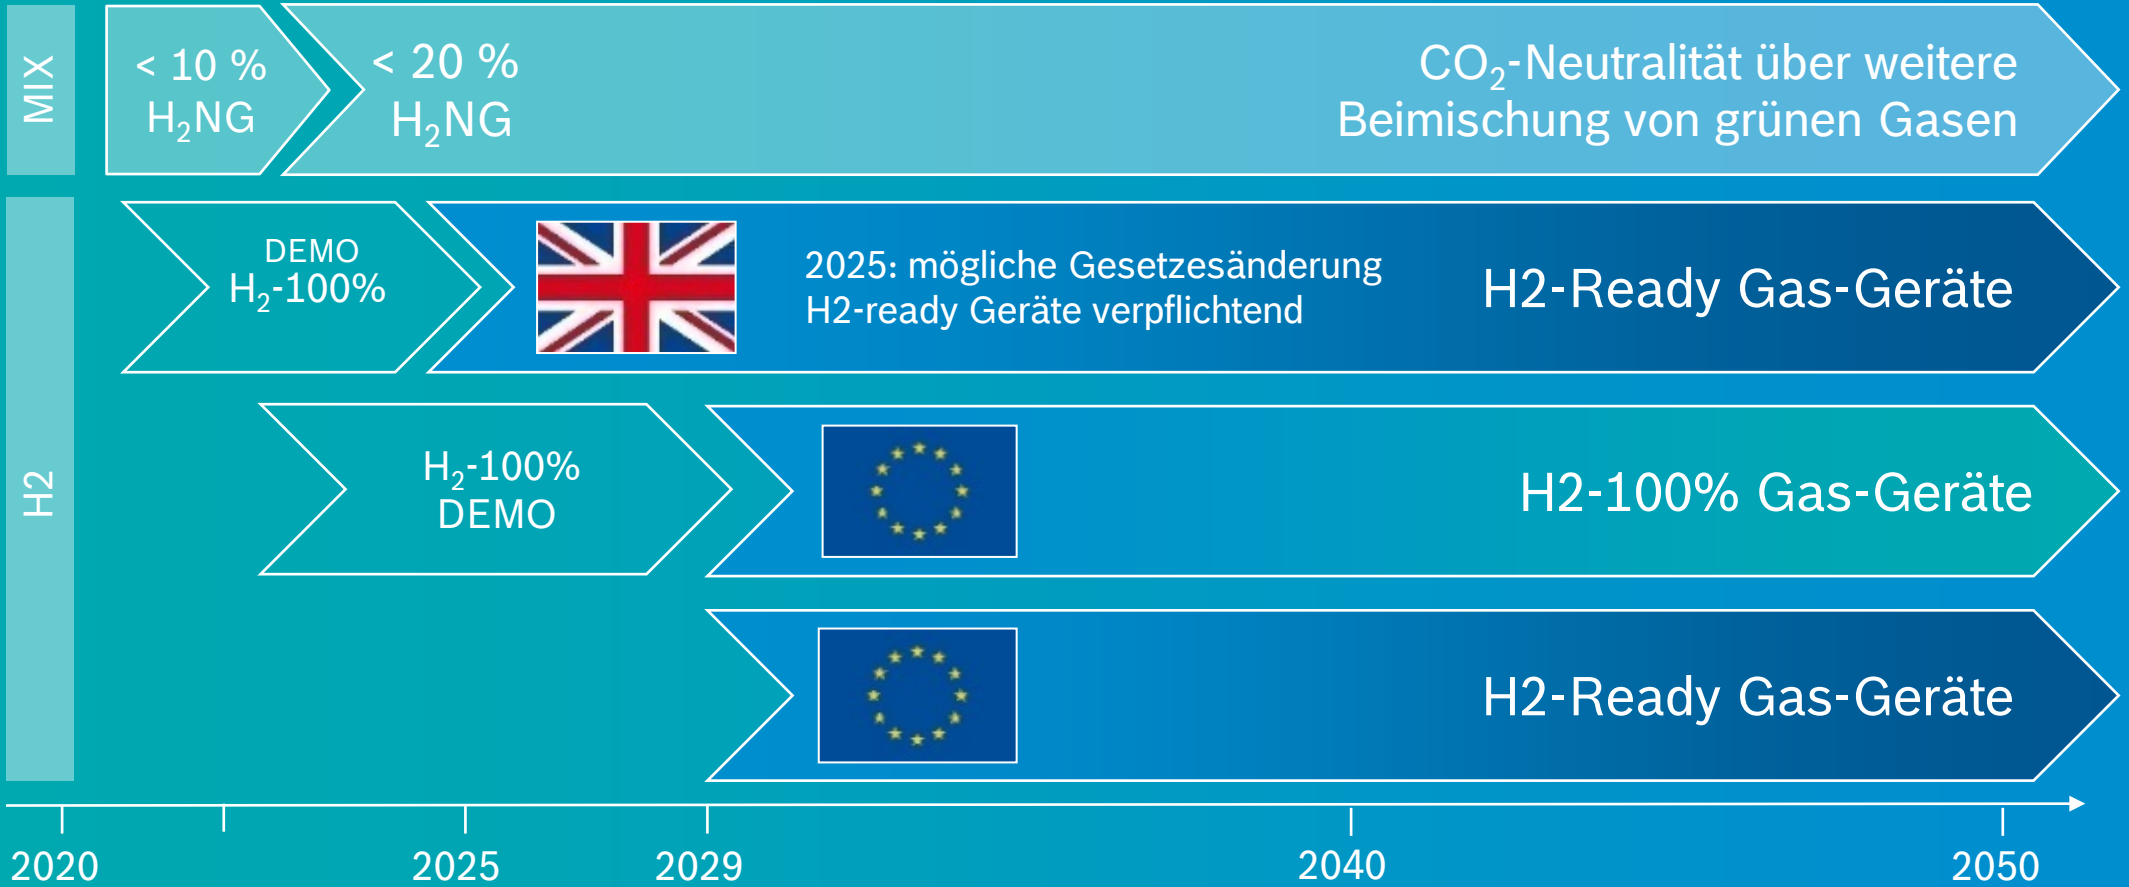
MIX

< 10 %
$H_2NG$

< 20 %
$H_2NG$

$CO_2$-Neutralität über weitere Beimischung von grünen Gasen

H2

DEMO
$H_2$-100%

2025: mögliche Gesetzesänderung
H2-ready Geräte verpflichtend

H2-Ready Gas-Geräte

$H_2$-100%
DEMO

H2-100% Gas-Geräte

H2-Ready Gas-Geräte

2020
2025
2029
2040
2050